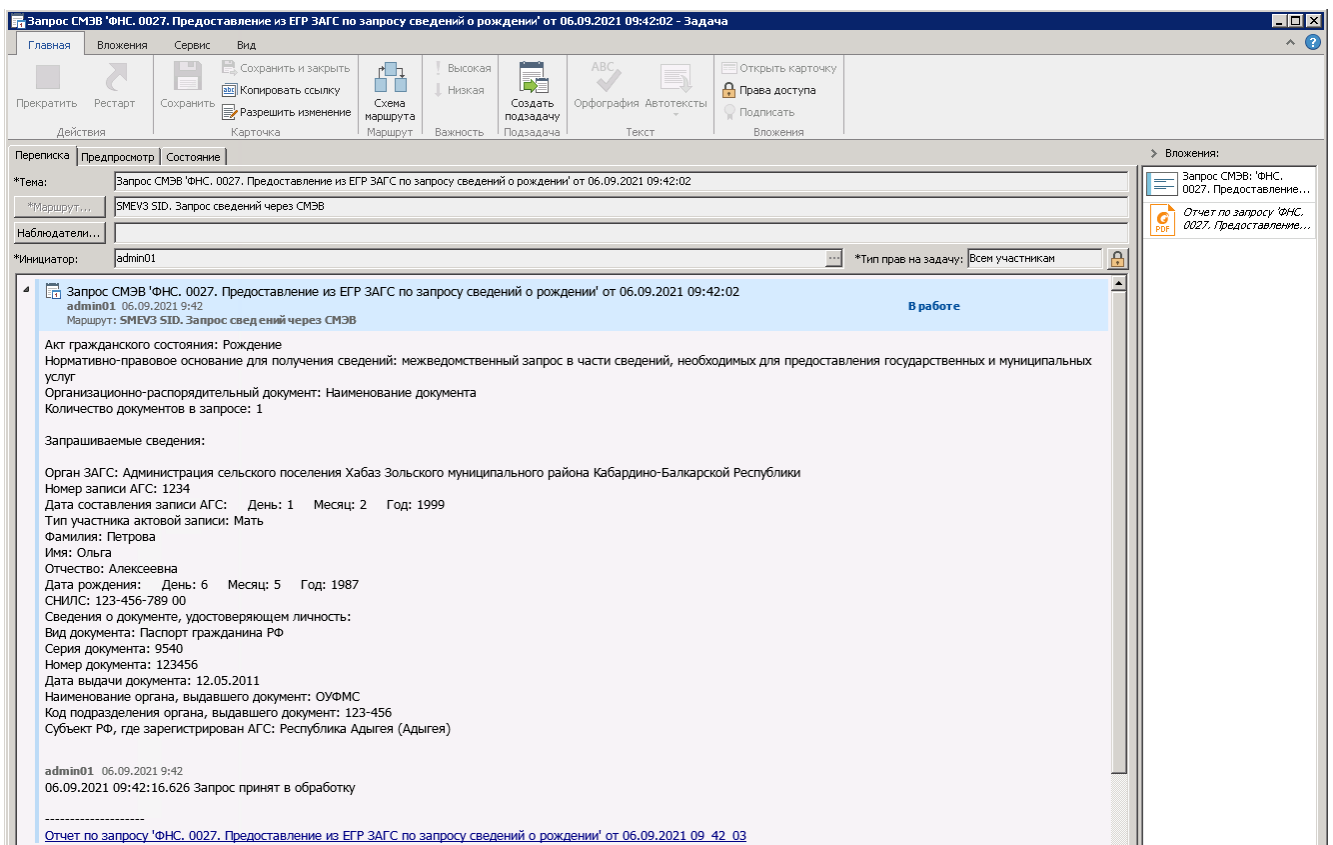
Запрос СМЭВ 'ФНС. 0027. Предоставление из ЕГР ЗАГС по запросу сведений о рождении' от 06.09.2021 09:42:02 - Задача

Главная Вложения Сервис Вид

Прекратить Рестарт Действия
Сохранить Сохранить и закрыть Копировать ссылку Разрешить изменение Карточка
Схема маршрута Маршрут
Высокая Низкая Важность
Создать подзадачу Подзадача
Орфография Автотексты Текст
Открыть карточку Права доступа Подписать Вложения

Переписка Предпросмотр Состояние

*Тема: Запрос СМЭВ 'ФНС. 0027. Предоставление из ЕГР ЗАГС по запросу сведений о рождении' от 06.09.2021 09:42:02
*Маршрут... SMEV3 SID. Запрос сведений через СМЭВ
Наблюдатели...
*Инициатор: admin01 *Тип прав на задачу: Всем участникам

Запрос СМЭВ 'ФНС. 0027. Предоставление из ЕГР ЗАГС по запросу сведений о рождении' от 06.09.2021 09:42:02
admin01 06.09.2021 9:42
Маршрут: SMEV3 SID. Запрос сведений через СМЭВ
В работе

Акт гражданского состояния: Рождение
Нормативно-правовое основание для получения сведений: межведомственный запрос в части сведений, необходимых для предоставления государственных и муниципальных услуг
Организационно-распорядительный документ: Наименование документа
Количество документов в запросе: 1

Запрашиваемые сведения:

Орган ЗАГС: Администрация сельского поселения Хабаз Зольского муниципального района Кабардино-Балкарской Республики
Номер записи АГС: 1234
Дата составления записи АГС: День: 1 Месяц: 2 Год: 1999
Тип участника актовой записи: Мать
Фамилия: Петрова
Имя: Ольга
Отчество: Алексеевна
Дата рождения: День: 6 Месяц: 5 Год: 1987
СНИЛС: 123-456-789 00
Сведения о документе, удостоверяющем личность:
Вид документа: Паспорт гражданина РФ
Серия документа: 9540
Номер документа: 123456
Дата выдачи документа: 12.05.2011
Наименование органа, выдавшего документ: ОУФМС
Код подразделения органа, выдавшего документ: 123-456
Субъект РФ, где зарегистрирован АГС: Республика Адыгея (Адыгея)

admin01 06.09.2021 9:42
06.09.2021 09:42:16.626 Запрос принят в обработку

--------------------
Отчет по запросу 'ФНС. 0027. Предоставление из ЕГР ЗАГС по запросу сведений о рождении' от 06.09.2021 09_42_03

Вложения:
Запрос СМЭВ: 'ФНС. 0027. Предоставление...
Отчет по запросу 'ФНС. 0027. Предоставление...